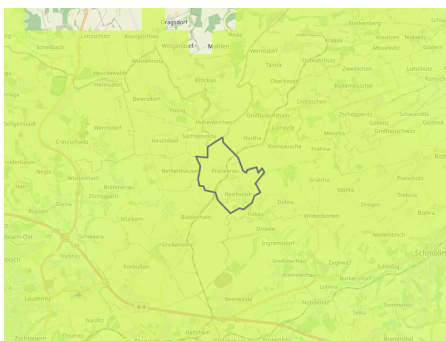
Dragsdorf
Möhlen
Schelbach
Wüstenbach
Stollenberg
Kraupa
Neukirchen
Mosewitz
Wernsdorf
Taura
Zwenitzen
Lerchenfeld
Heinersdorf
Beiersdorf
Brücken
Oberhain
Dittschen
Eisersdorf
Pölzig
Wernsdorf
Hartmannsdorf
Großbraunshain
Rosenfeld
Reichstädt
Sachsenroda
Heuckewalde
Hartha
Frankenau
Reichstädt
Meucha
Mosewitz
Crossen
Nalga
Weißendorf
Brahmenau
Pielitz
Großebersdorf
Zwötzen
Rückersdorf
Söllmnitz
Bockendorf
Wildenbörten
Dobra
Schwaara
Hirschfeld
Großenstein
Beerwalde
Großbernsdorf
Nöbdenitz
Selka
Löbichau
Leumnitz
Korbußen
A4
Ronneburg
Gößnitz
Falkenau
Kauern
Zwicka